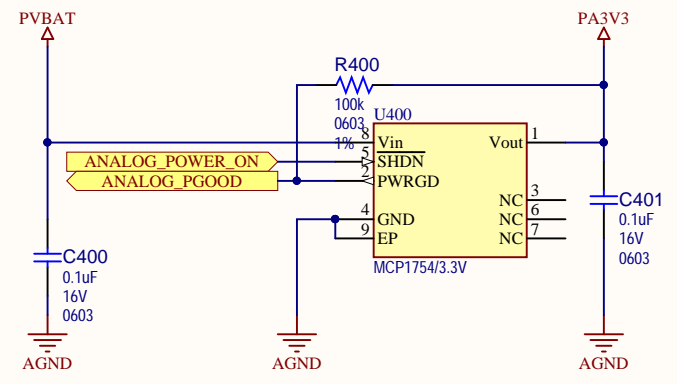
PVBAT

PA3V3

R400

100k

0603

1%

U400

8 Vin

5 SHDN

2 PWRGD

4 GND

9 EP

1 Vout

3 NC

6 NC

7 NC

MCP1754/3.3V

ANALOG_POWER_ON

ANALOG_PGOOD

C400

0.1uF

16V

0603

C401

0.1uF

16V

0603

AGND

AGND

AGND